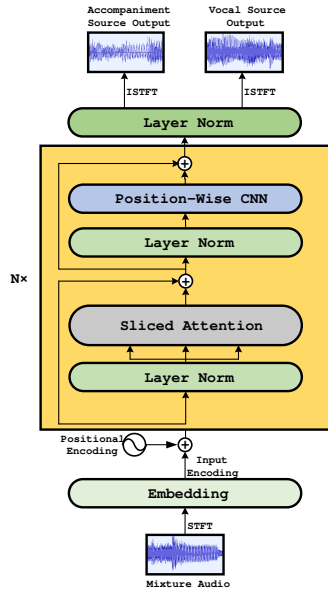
Accompaniment Source Output

Vocal Source Output

ISTFT

ISTFT

Layer Norm

Position-Wise CNN

Layer Norm

N×

Sliced Attention

Layer Norm

Positional Encoding

Input Encoding

Embedding

STFT

Mixture Audio